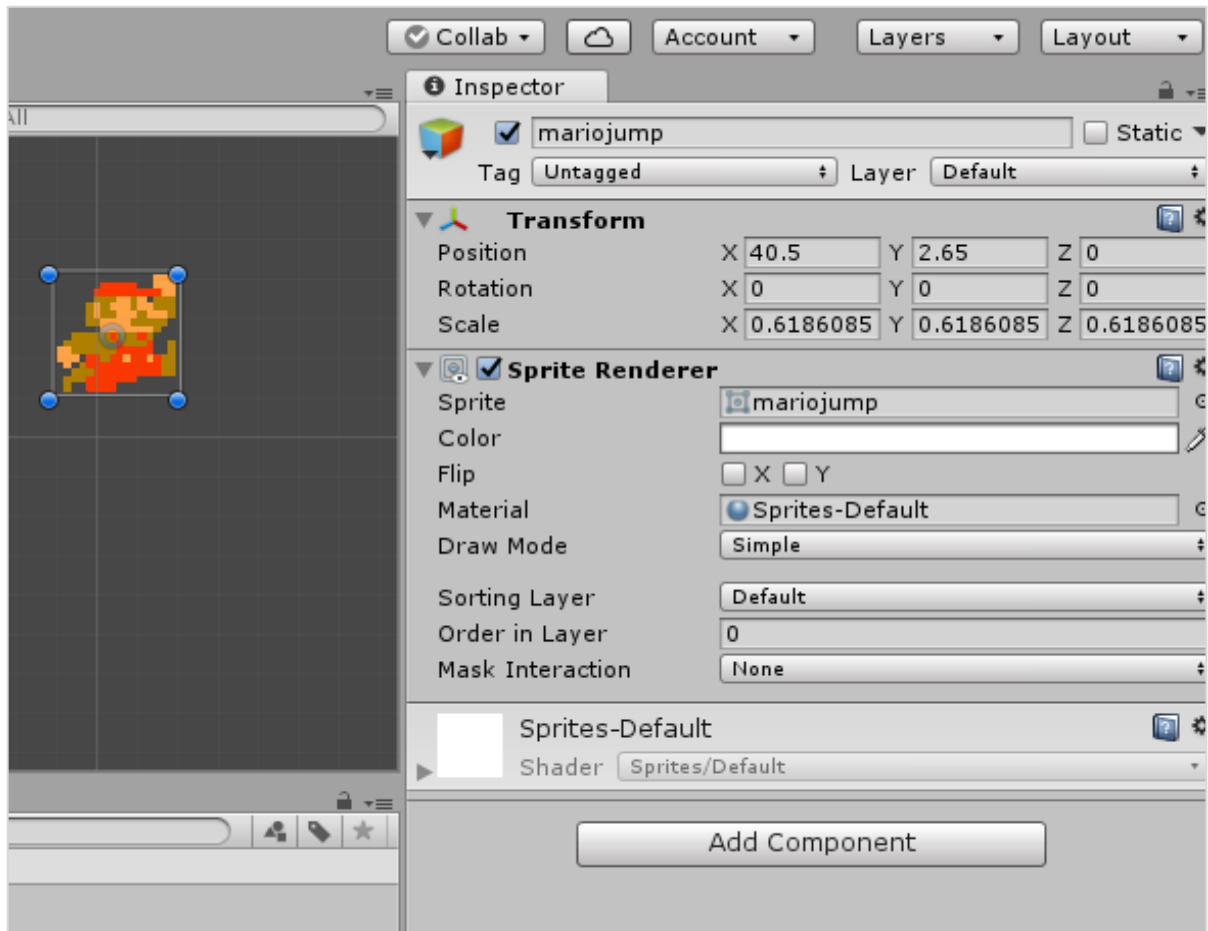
Collab ▾
Account ▾
Layers ▾
Layout ▾

All

Inspector

mariojump
Static
Tag Untagged
Layer Default

Transform
Position X 40.5 Y 2.65 Z 0
Rotation X 0 Y 0 Z 0
Scale X 0.6186085 Y 0.6186085 Z 0.6186085

Sprite Renderer
Sprite mariojump
Color
Flip X Y
Material Sprites-Default
Draw Mode Simple
Sorting Layer Default
Order in Layer 0
Mask Interaction None

Sprites-Default
Shader Sprites/Default

Add Component